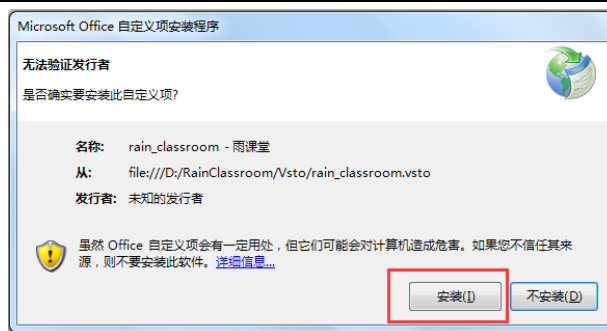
Microsoft Office 自定义项安装程序

无法验证发行者

是否确实要安装此自定义项?

名称: rain_classroom - 雨课堂

从: file:///D:/RainClassroom/Vsto/rain_classroom.vsto

发行者: 未知的发行者

虽然 Office 自定义项会有一定用处，但它们可能会对计算机造成危害。如果您不信任其来源，则不要安装此软件。详细信息...

安装(I)

不安装(D)